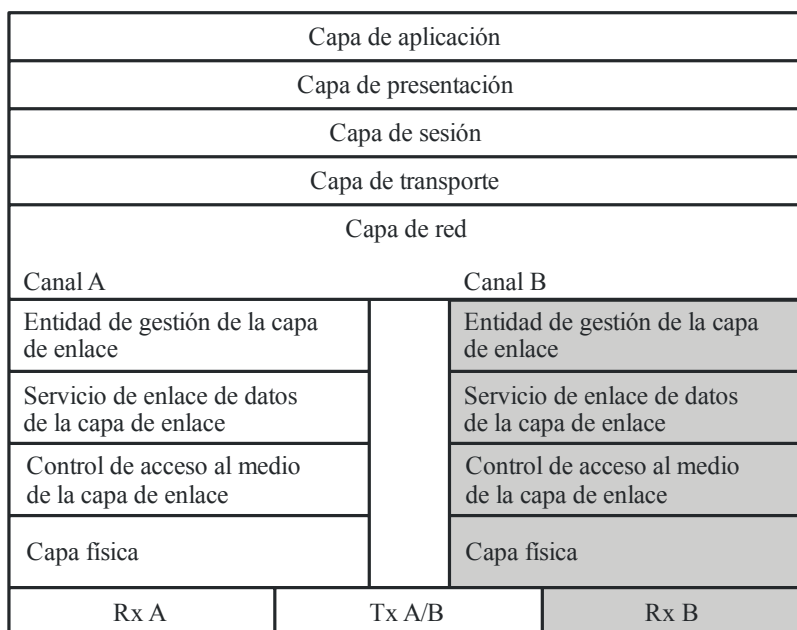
Capa de aplicación

Capa de presentación

Capa de sesión

Capa de transporte

Capa de red

Canal A

Canal B

Entidad de gestión de la capa de enlace

Servicio de enlace de datos de la capa de enlace

Control de acceso al medio de la capa de enlace

Capa física

Entidad de gestión de la capa de enlace

Servicio de enlace de datos de la capa de enlace

Control de acceso al medio de la capa de enlace

Capa física

Rx A

Tx A/B

Rx B